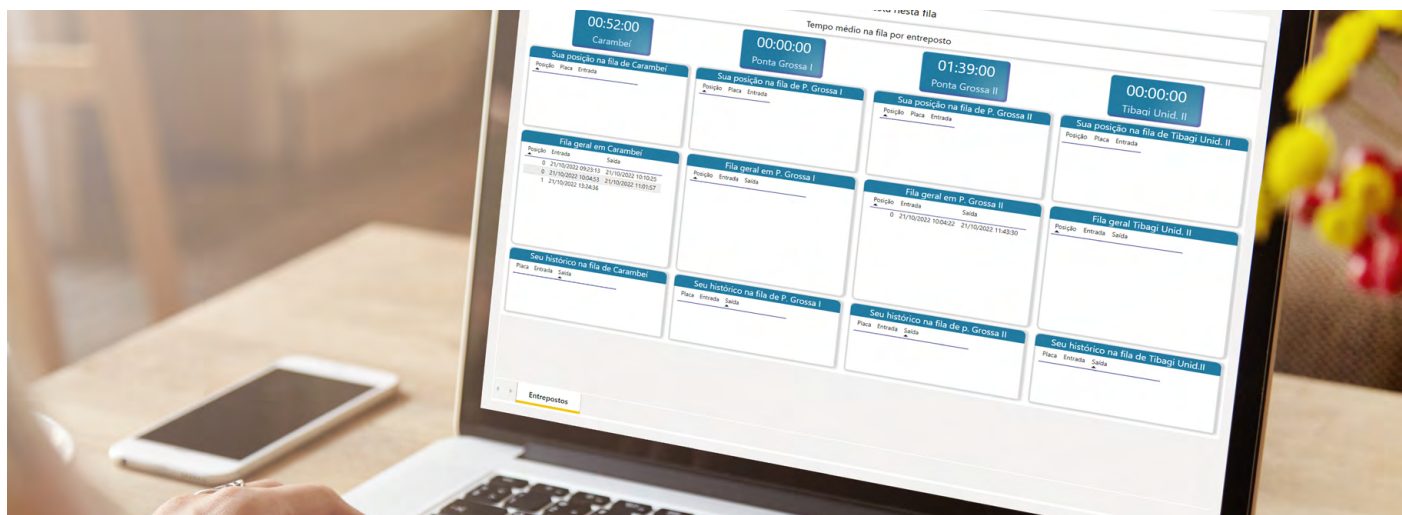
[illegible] nesta fila

Tempo médio na fila por entreposto

00:52:00
Carambeí

00:00:00
Ponta Grossa I

01:39:00
Ponta Grossa II

00:00:00
Tibagi Unid. II

Sua posição na fila de Carambeí
Posição Placa Entrada

Sua posição na fila de P. Grossa I
Posição Placa Entrada

Sua posição na fila de P. Grossa II
Posição Placa Entrada

Sua posição na fila de Tibagi Unid. II
Posição Placa Entrada

Fila geral em Carambeí
| Posição | Entrada | Saída |
|---|---|---|
| 0 | 21/10/2022 09:23:13 | 21/10/2022 10:10:25 |
| 0 | 21/10/2022 10:04:53 | 21/10/2022 11:01:57 |
| 1 | 21/10/2022 13:24:36 | |

Fila geral em P. Grossa I
Posição Entrada Saída

Fila geral em P. Grossa II
| Posição | Entrada | Saída |
|---|---|---|
| 0 | 21/10/2022 10:04:22 | 21/10/2022 11:43:30 |

Fila geral Tibagi Unid. II
Posição Entrada Saída

Seu histórico na fila de Carambeí
Placa Entrada Saída

Seu histórico na fila de P. Grossa I
Placa Entrada Saída

Seu histórico na fila de p. Grossa II
Placa Entrada Saída

Seu histórico na fila de Tibagi Unid.II
Placa Entrada Saída

Entrepostos